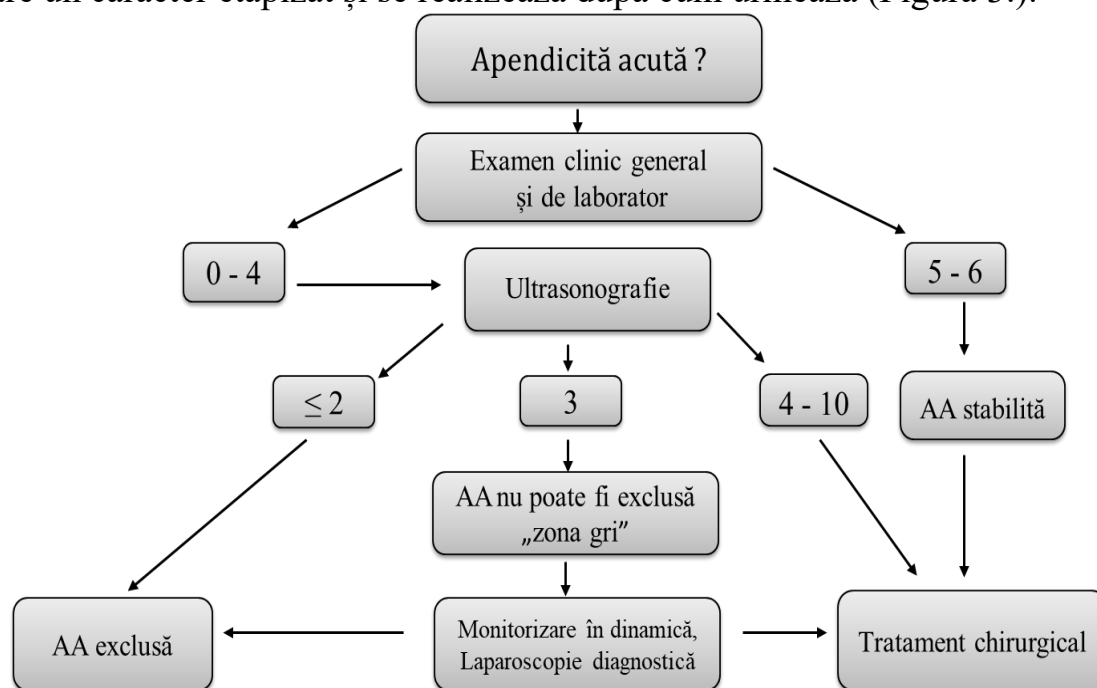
are un caracter etapizat și se realizează după cum urmează (Figura 3.).

Apendicită acută ?

Examen clinic general și de laborator

0 - 4

Ultrasonografie

5 - 6

$\leq 2$

3

4 - 10

AA stabilită

AA nu poate fi exclusă „zona gri”

AA exclusă

Monitorizare în dinamică, Laparoscopie diagnostică

Tratament chirurgical